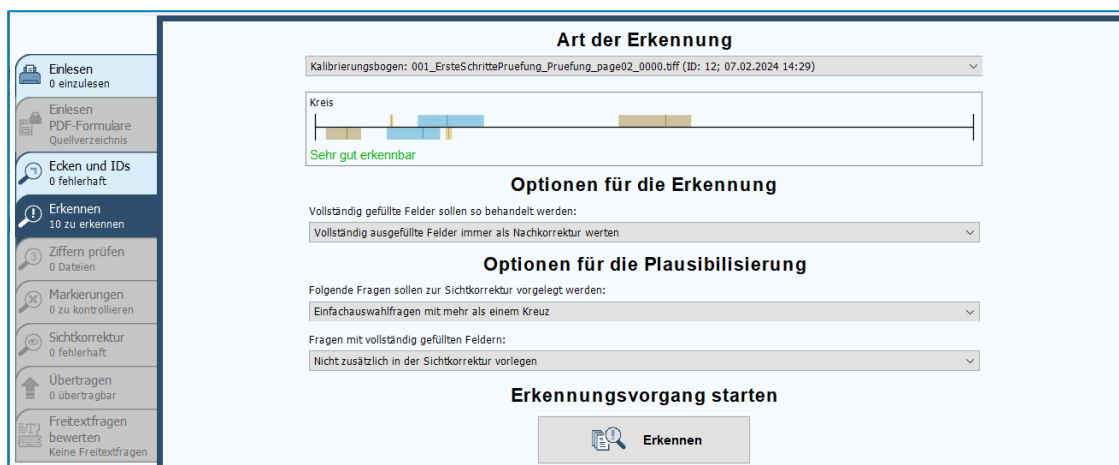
Einlesen
0 einzulesen

Einlesen PDF-Formulare
Quellverzeichnis

Ecken und IDs
0 fehlerhaft

Erkennen
10 zu erkennen

Ziffern prüfen
0 Dateien

Markierungen
0 zu kontrollieren

Sichtkorrektur
0 fehlerhaft

Übertragen
0 übertragbar

Freitextfragen bewerten
Keine Freitextfragen

Art der Erkennung

Kalibrierungsbogen: 001_ErsteSchrittePruefung_Pruefung_page02_0000.tiff (ID: 12; 07.02.2024 14:29)

Kreis

Sehr gut erkennbar

Optionen für die Erkennung

Vollständig gefüllte Felder sollen so behandelt werden:

Vollständig ausgefüllte Felder immer als Nachkorrektur werten

Optionen für die Plausibilisierung

Folgende Fragen sollen zur Sichtkorrektur vorgelegt werden:

Einfachauswahlfragen mit mehr als einem Kreuz

Fragen mit vollständig gefüllten Feldern:

Nicht zusätzlich in der Sichtkorrektur vorlegen

Erkennungsvorgang starten

Erkennen